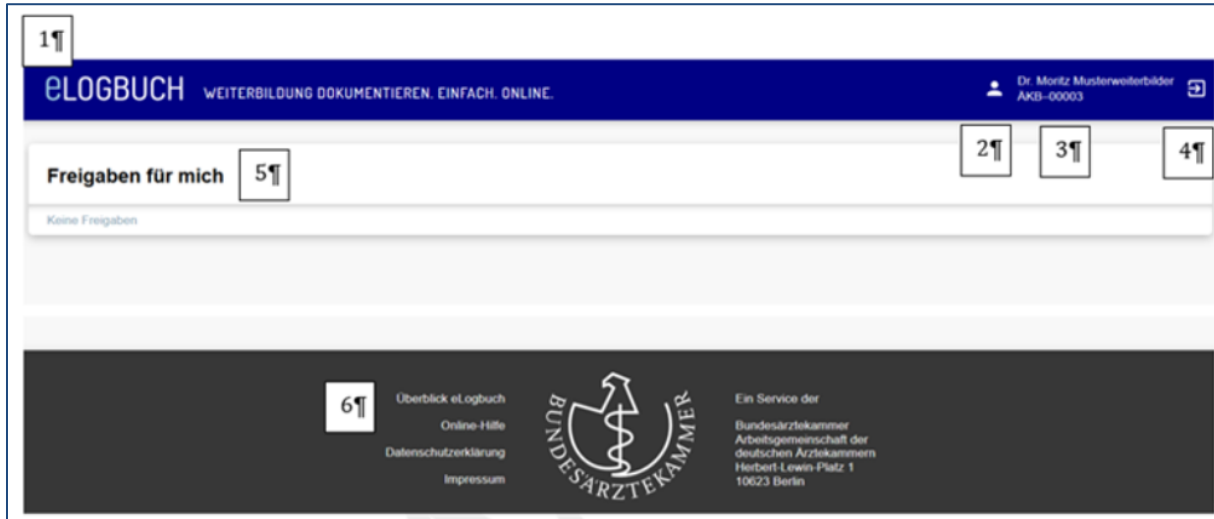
1¶

eLOGBUCH WEITERBILDUNG DOKUMENTIEREN. EINFACH. ONLINE.

Dr. Moritz Musterweiterbilder
AKB–00003

2¶ 3¶ 4¶

Freigaben für mich 5¶

Keine Freigaben

6¶

Überblick eLogbuch
Online-Hilfe
Datenschutzerklärung
Impressum

BUNDESÄRZTEKAMMER

Ein Service der

Bundesärztekammer
Arbeitsgemeinschaft der deutschen Ärztekammern
Herbert-Lewin-Platz 1
10623 Berlin